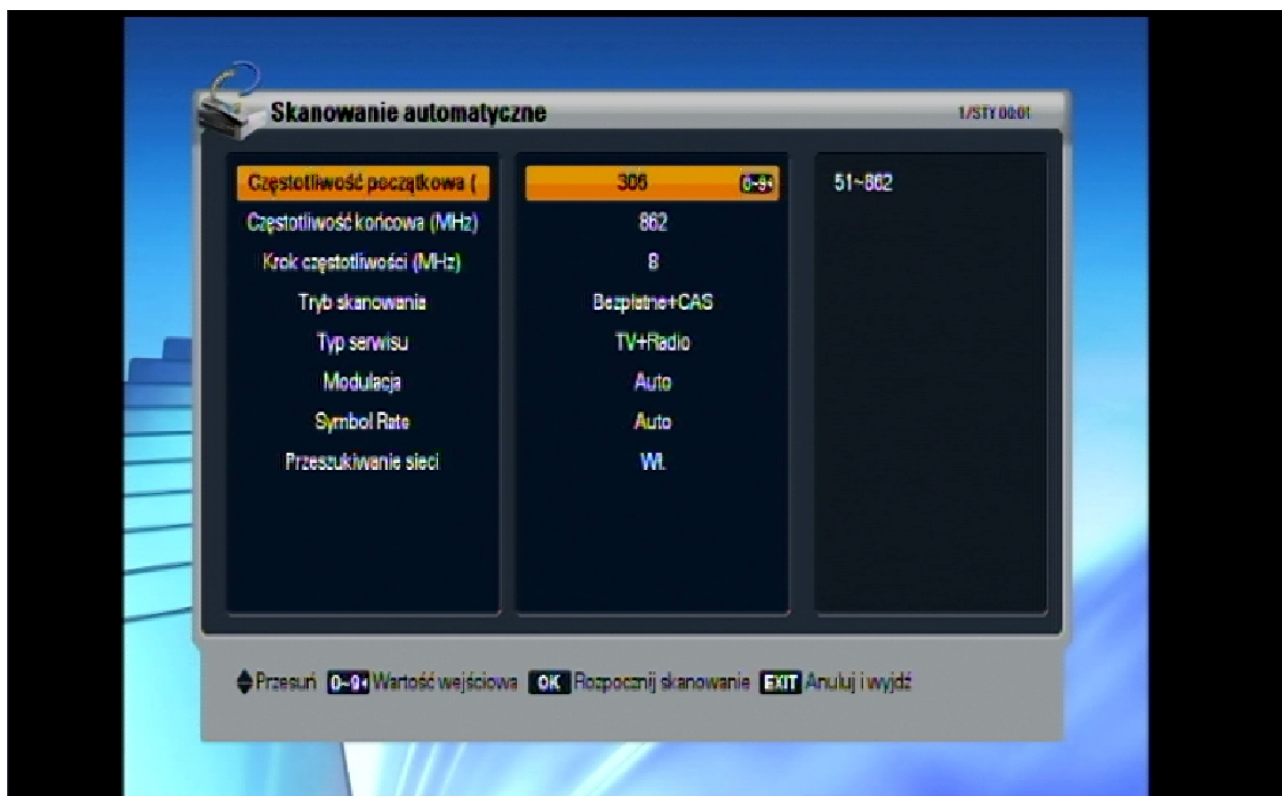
Skanowanie automatyczne

1/STY 00:01

| | | |
|---|---|---|
| Częstotliwość początkowa ( | 306 0~9 | 51~862 |
| Częstotliwość końcowa (MHz) | 862 | |
| Krok częstotliwości (MHz) | 8 | |
| Tryb skanowania | Bezpłatne+CAS | |
| Typ serwisu | TV+Radio | |
| Modulacja | Auto | |
| Symbol Rate | Auto | |
| Przeszukiwanie sieci | Wł. | |

Przesuń 0~9 Wartość wejściowa OK Rozpocznij skanowanie EXIT Anuluj i wyjdź